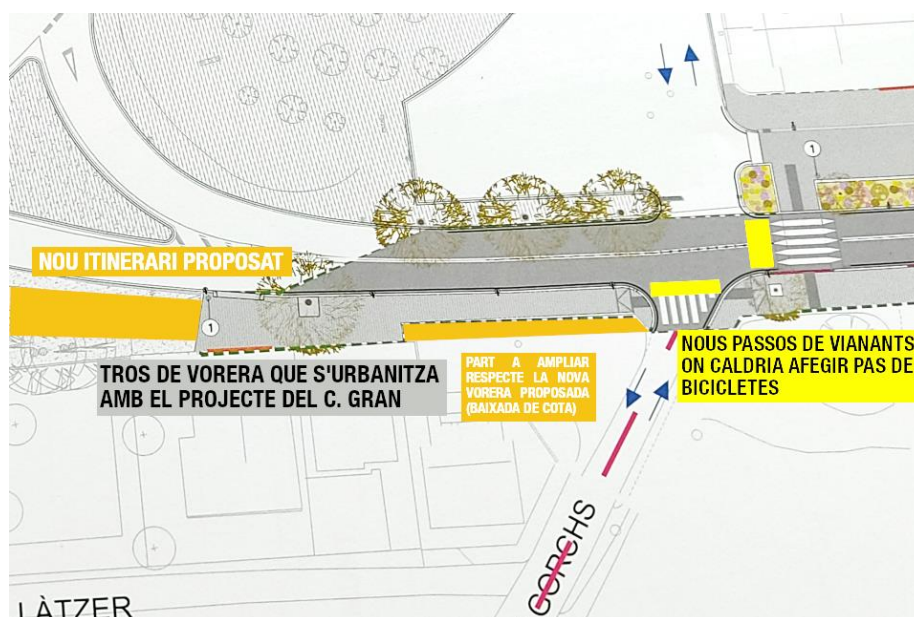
1

NOU ITINERARI PROPOSAT

1

1

TROS DE VORERA QUE S'URBANITZA AMB EL PROJECTE DEL C. GRAN

PART A AMPLIAR RESPECTE LA NOVA VORERA PROPOSADA (BAIXADA DE COTA)

NOUS PASSOS DE VIANANTS ON CALDRIA AFEGIR PAS DE BICICLETES

CORCHS

LÀTZER